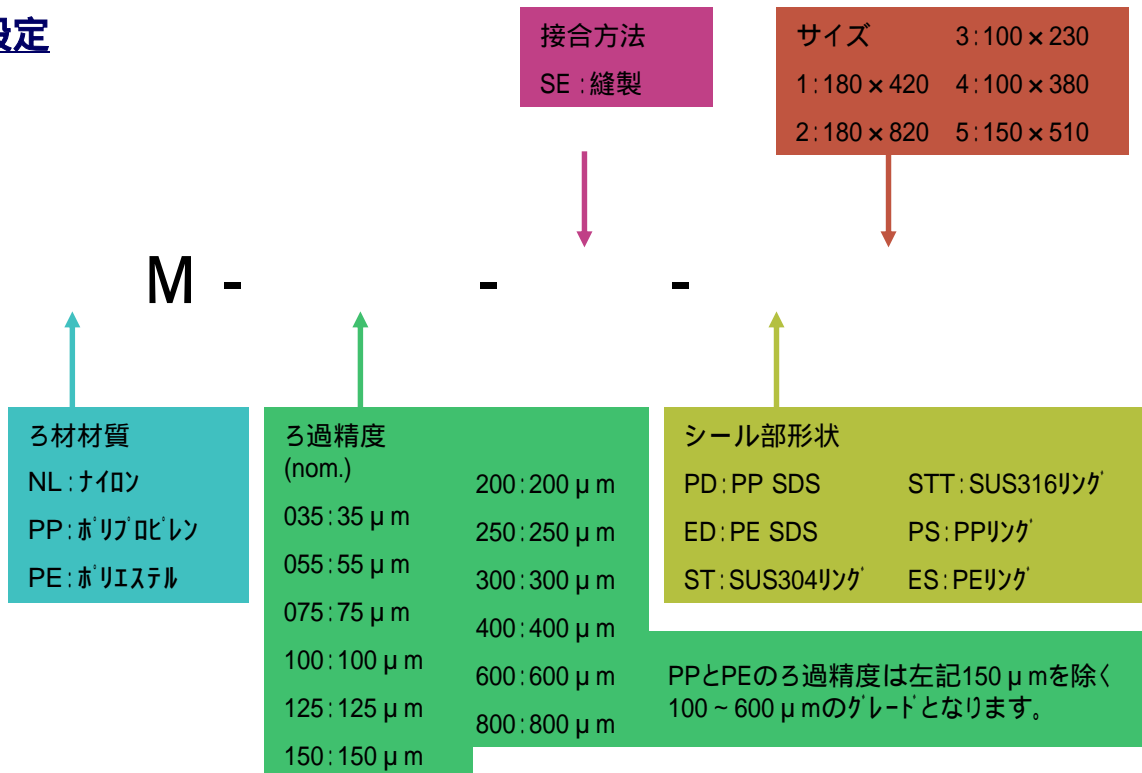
設定

接合方法
SE：縫製

サイズ
1：180×420
2：180×820
3：100×230
4：100×380
5：150×510

M - - -

ろ材材質
NL：ﾅｲﾛﾝ
PP：ﾎﾟﾘﾌﾟﾛﾋﾟﾚﾝ
PE：ﾎﾟﾘｴｽﾃﾙ

ろ過精度
(nom.)
035：35μm
055：55μm
075：75μm
100：100μm
125：125μm
150：150μm
200：200μm
250：250μm
300：300μm
400：400μm
600：600μm
800：800μm

シール部形状
PD：PP SDS
ED：PE SDS
ST：SUS304ﾘﾝｸﾞ
STT：SUS316ﾘﾝｸﾞ
PS：PPﾘﾝｸﾞ
ES：PEﾘﾝｸﾞ

PPとPEのろ過精度は左記150μmを除く100～600μmのｸﾞﾚｰﾄﾞとなります。